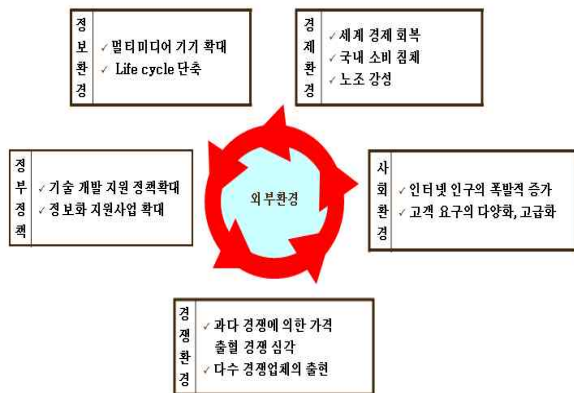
정보환경
✓ 멀티미디어 기기 확대
✓ Life cycle 단축

경제환경
✓ 세계 경제 회복
✓ 국내 소비 침체
✓ 노조 강성

정부정책
✓ 기술 개발 지원 정책확대
✓ 정보화 지원사업 확대

외부환경

사회환경
✓ 인터넷 인구의 폭발적 증가
✓ 고객 요구의 다양화, 고급화

경쟁환경
✓ 과다 경쟁에 의한 가격 출혈 경쟁 심각
✓ 다수 경쟁업체의 출현